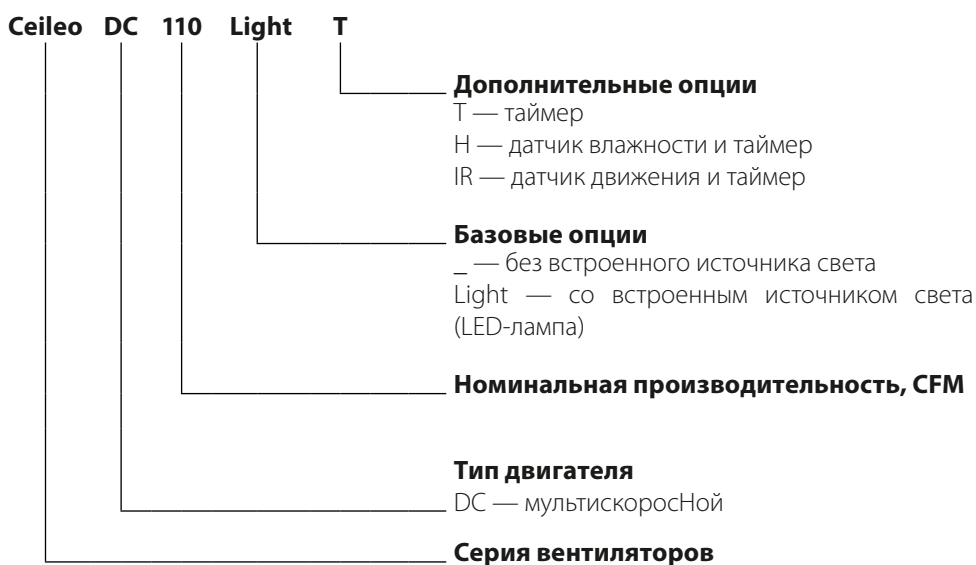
Ceileo DC 110 Light T

**Дополнительные опции**
T — таймер
H — датчик влажности и таймер
IR — датчик движения и таймер

**Базовые опции**
_ — без встроенного источника света
Light — со встроенным источником света (LED-лампа)

**Номинальная производительность, CFM**

**Тип двигателя**
DC — мультискоросНой

**Серия вентиляторов**